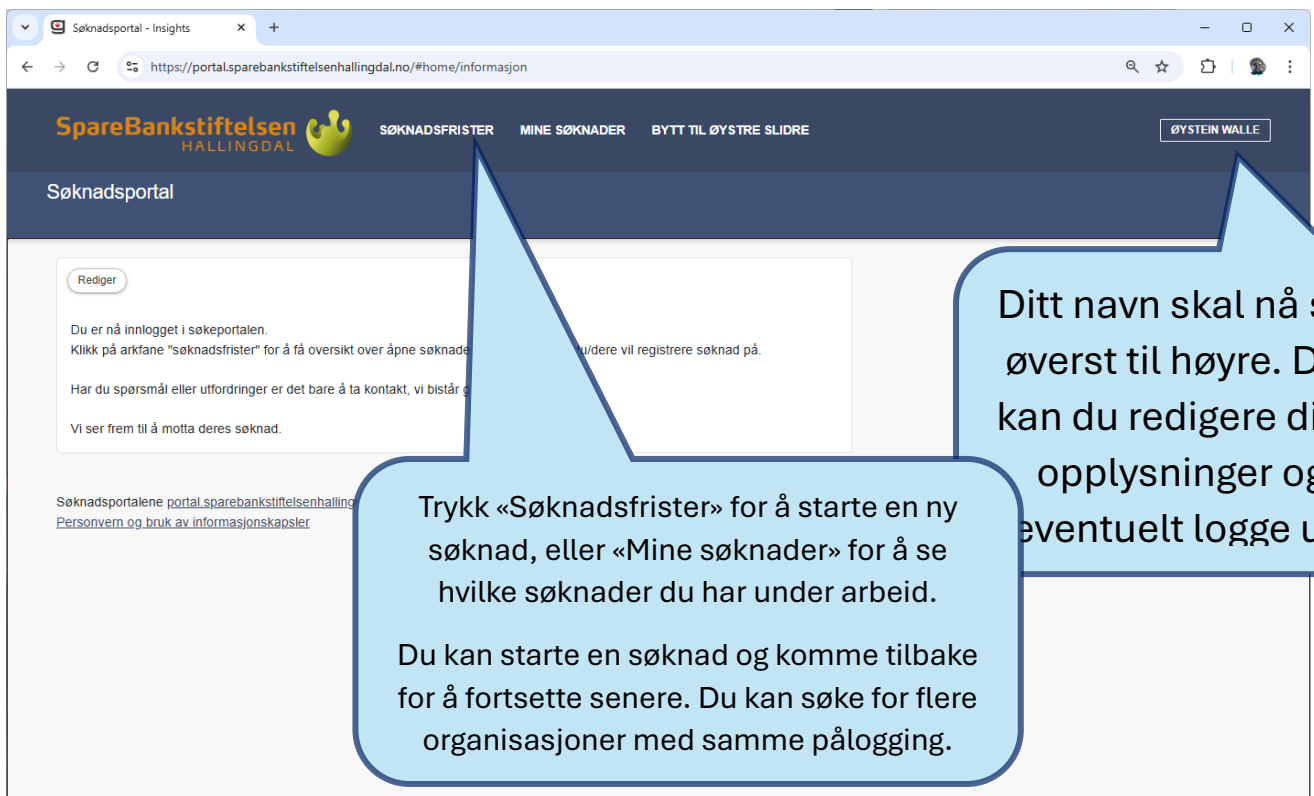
Søknadsportal - Insights

https://portal.sparebankstiftelsenhallingdal.no/#home/informasjon

SpareBankstiftelsen HALLINGDAL

SØKNADSFRISTER MINE SØKNADER BYTT TIL ØYSTRE SLIDRE

ØYSTEIN WALLE

Søknadsportal

Rediger

Du er nå innlogget i søkeportalen.
Klikk på arkfane "søknadsfrister" for å få oversikt over åpne søknade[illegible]u/dere vil registrere søknad på.

Har du spørsmål eller utfordringer er det bare å ta kontakt, vi bistår g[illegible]

Vi ser frem til å motta deres søknad.

Søknadsportalene portal.sparebankstiftelsenhalling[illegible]
Personvern og bruk av informasjonskapsler

Ditt navn skal nå s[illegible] øverst til høyre. D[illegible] kan du redigere di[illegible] opplysninger og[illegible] eventuelt logge u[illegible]

Trykk «Søknadsfrister» for å starte en ny søknad, eller «Mine søknader» for å se hvilke søknader du har under arbeid.

Du kan starte en søknad og komme tilbake for å fortsette senere. Du kan søke for flere organisasjoner med samme pålogging.